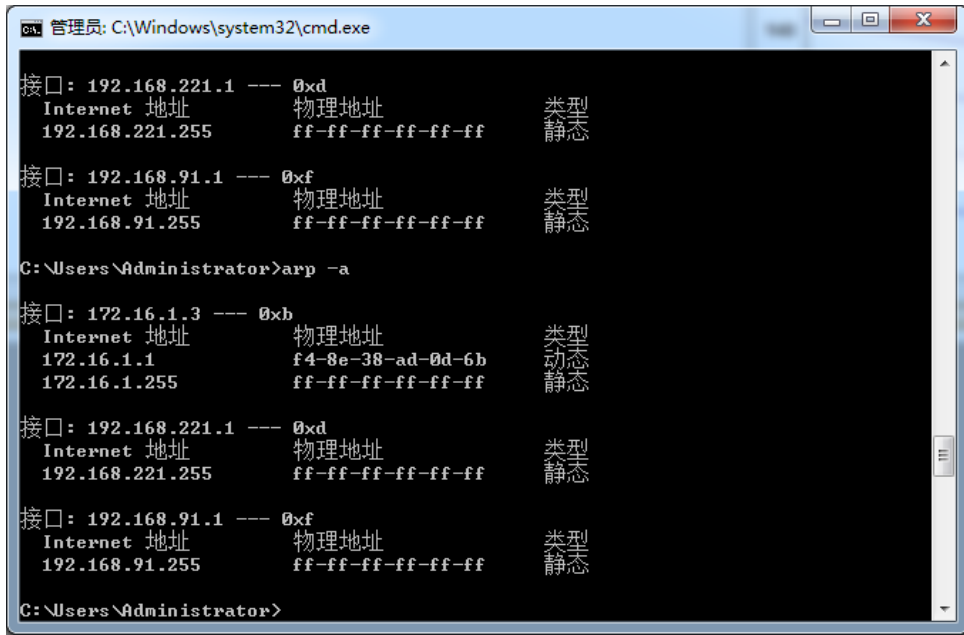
管理员: C:\Windows\system32\cmd.exe

接口: 192.168.221.1 --- 0xd
  Internet 地址         物理地址              类型
  192.168.221.255       ff-ff-ff-ff-ff-ff     静态

接口: 192.168.91.1 --- 0xf
  Internet 地址         物理地址              类型
  192.168.91.255        ff-ff-ff-ff-ff-ff     静态

C:\Users\Administrator>arp -a

接口: 172.16.1.3 --- 0xb
  Internet 地址         物理地址              类型
  172.16.1.1            f4-8e-38-ad-0d-6b     动态
  172.16.1.255          ff-ff-ff-ff-ff-ff     静态

接口: 192.168.221.1 --- 0xd
  Internet 地址         物理地址              类型
  192.168.221.255       ff-ff-ff-ff-ff-ff     静态

接口: 192.168.91.1 --- 0xf
  Internet 地址         物理地址              类型
  192.168.91.255        ff-ff-ff-ff-ff-ff     静态

C:\Users\Administrator>